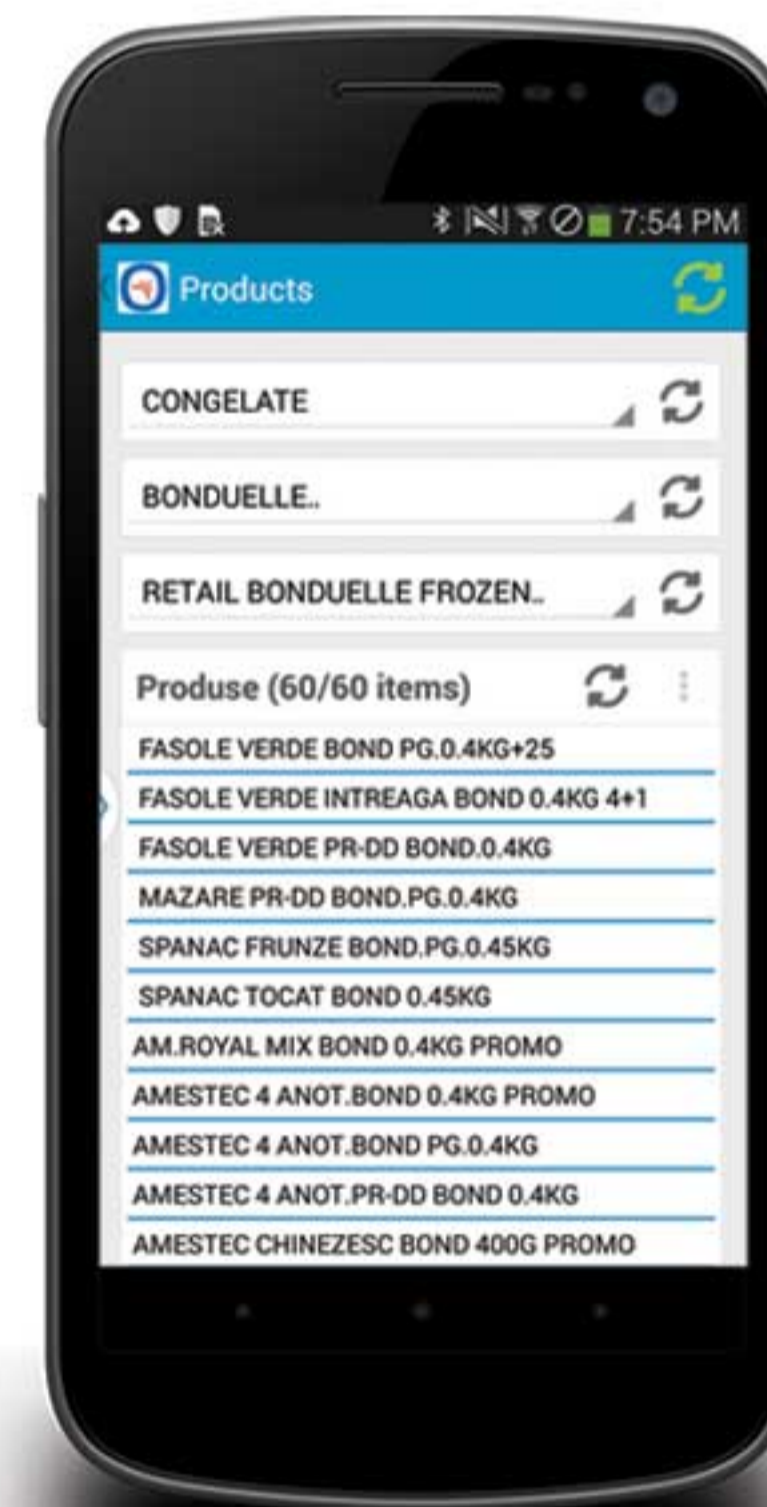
7:54 PM

Products

CONGELATE

BONDUELLE..

RETAIL BONDUELLE FROZEN..

Produse (60/60 items)

FASOLE VERDE BOND PG.0.4KG+25

FASOLE VERDE INTREAGA BOND 0.4KG 4+1

FASOLE VERDE PR-DD BOND.0.4KG

MAZARE PR-DD BOND.PG.0.4KG

SPANAC FRUNZE BOND.PG.0.45KG

SPANAC TOCAT BOND 0.45KG

AM.ROYAL MIX BOND 0.4KG PROMO

AMESTEC 4 ANOT.BOND 0.4KG PROMO

AMESTEC 4 ANOT.BOND PG.0.4KG

AMESTEC 4 ANOT.PR-DD BOND 0.4KG

AMESTEC CHINEZESC BOND 400G PROMO